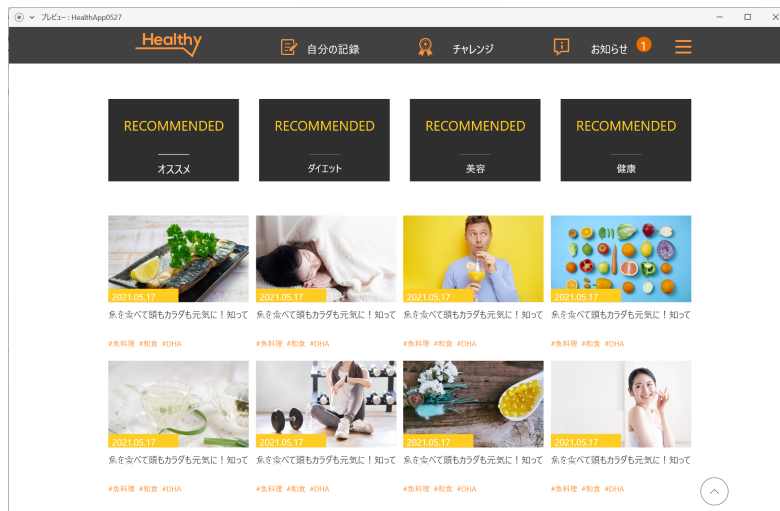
プレビュー : HealthApp0527

Healthy
自分の記録
チャレンジ
お知らせ 1

RECOMMENDED
オススメ

RECOMMENDED
ダイエット

RECOMMENDED
美容

RECOMMENDED
健康

2021.05.17
魚を食べて頭もカラダも元気に！知って
#魚料理 #和食 #DHA

2021.05.17
魚を食べて頭もカラダも元気に！知って
#魚料理 #和食 #DHA

2021.05.17
魚を食べて頭もカラダも元気に！知って
#魚料理 #和食 #DHA

2021.05.17
魚を食べて頭もカラダも元気に！知って
#魚料理 #和食 #DHA

2021.05.17
魚を食べて頭もカラダも元気に！知って
#魚料理 #和食 #DHA

2021.05.17
魚を食べて頭もカラダも元気に！知って
#魚料理 #和食 #DHA

2021.05.17
魚を食べて頭もカラダも元気に！知って
#魚料理 #和食 #DHA

2021.05.17
魚を食べて頭もカラダも元気に！知って
#魚料理 #和食 #DHA